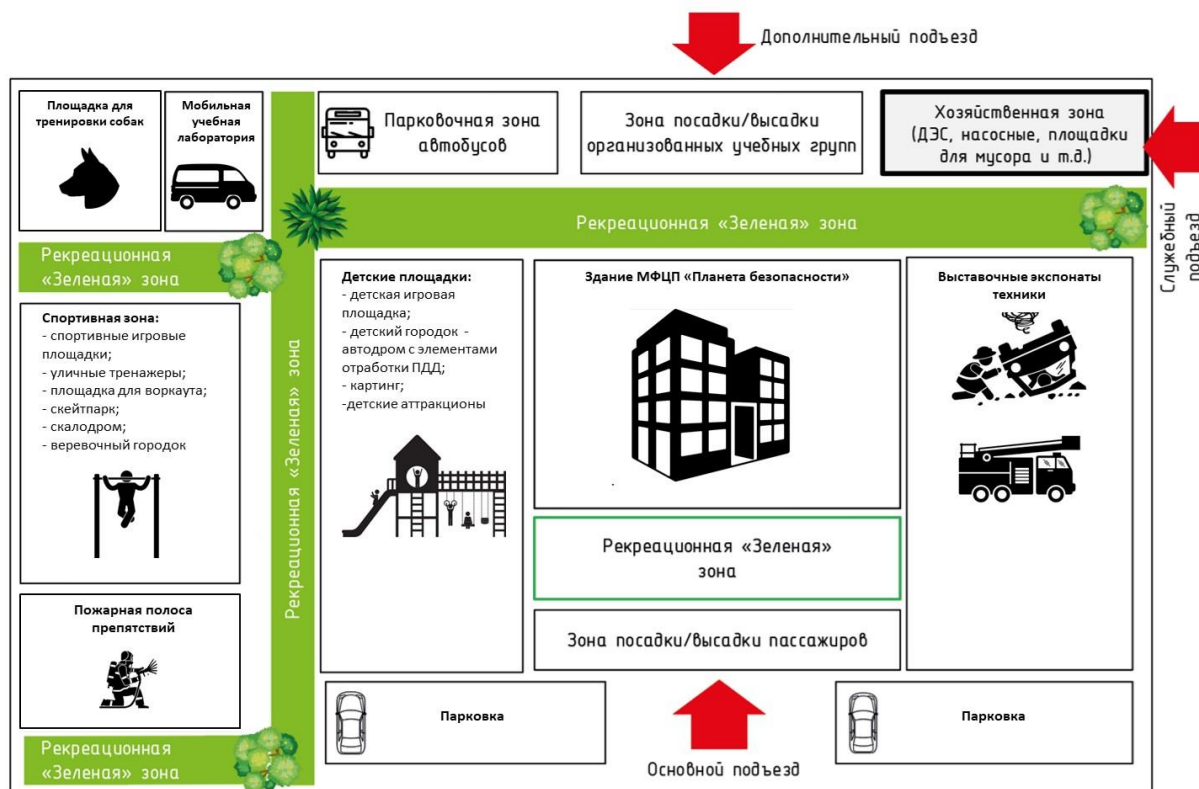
Дополнительный подъезд

Площадка для тренировки собак

Мобильная учебная лаборатория

Парковочная зона автобусов

Зона посадки/высадки организованных учебных групп

Хозяйственная зона (ДЭС, насосные, площадки для мусора и т.д.)

Служебный подъезд

Рекреационная «Зеленая» зона

Рекреационная «Зеленая» зона

Спортивная зона:
- спортивные игровые площадки;
- уличные тренажеры;
- площадка для воркаута;
- скейтпарк;
- скалодром;
- веревочный городок

Рекреационная «Зеленая» зона

Детские площадки:
- детская игровая площадка;
- детский городок - автодром с элементами отработки ПДД;
- картинг;
-детские аттракционы

Здание МФЦП «Планета безопасности»

Выставочные экспонаты техники

Рекреационная «Зеленая» зона

Пожарная полоса препятствий

Зона посадки/высадки пассажиров

Парковка

Парковка

Рекреационная «Зеленая» зона

Основной подъезд